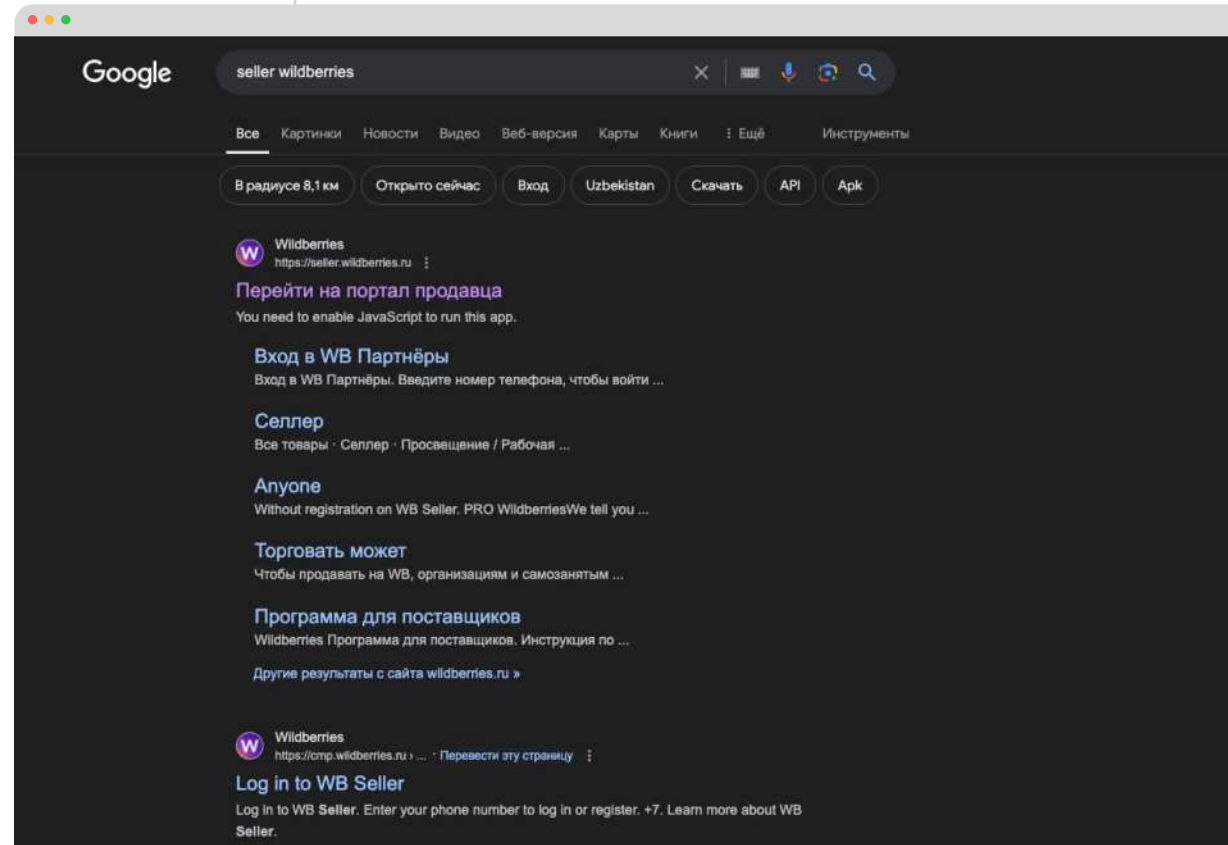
Google

seller wildberries

Все Картинки Новости Видео Веб-версия Карты Книги ⋮ Ещё Инструменты

В радиусе 8,1 км Открыто сейчас Вход Uzbekistan Скачать API Apk

W
Wildberries
https://seller.wildberries.ru ⋮

Перейти на портал продавца
You need to enable JavaScript to run this app.

Вход в WB Партнёры
Вход в WB Партнёры. Введите номер телефона, чтобы войти ...

Селлер
Все товары · Селлер · Просвещение / Рабочая ...

Anyone
Without registration on WB Seller. PRO WildberriesWe tell you ...

Торговать может
Чтобы продавать на WB, организациям и самозанятым ...

Программа для поставщиков
Wildberries Программа для поставщиков. Инструкция по ...

Другие результаты с сайта wildberries.ru »

W
Wildberries
https://cmp.wildberries.ru › ... · Перевести эту страницу ⋮

Log in to WB Seller
Log in to WB Seller. Enter your phone number to log in or register. +7. Learn more about WB Seller.